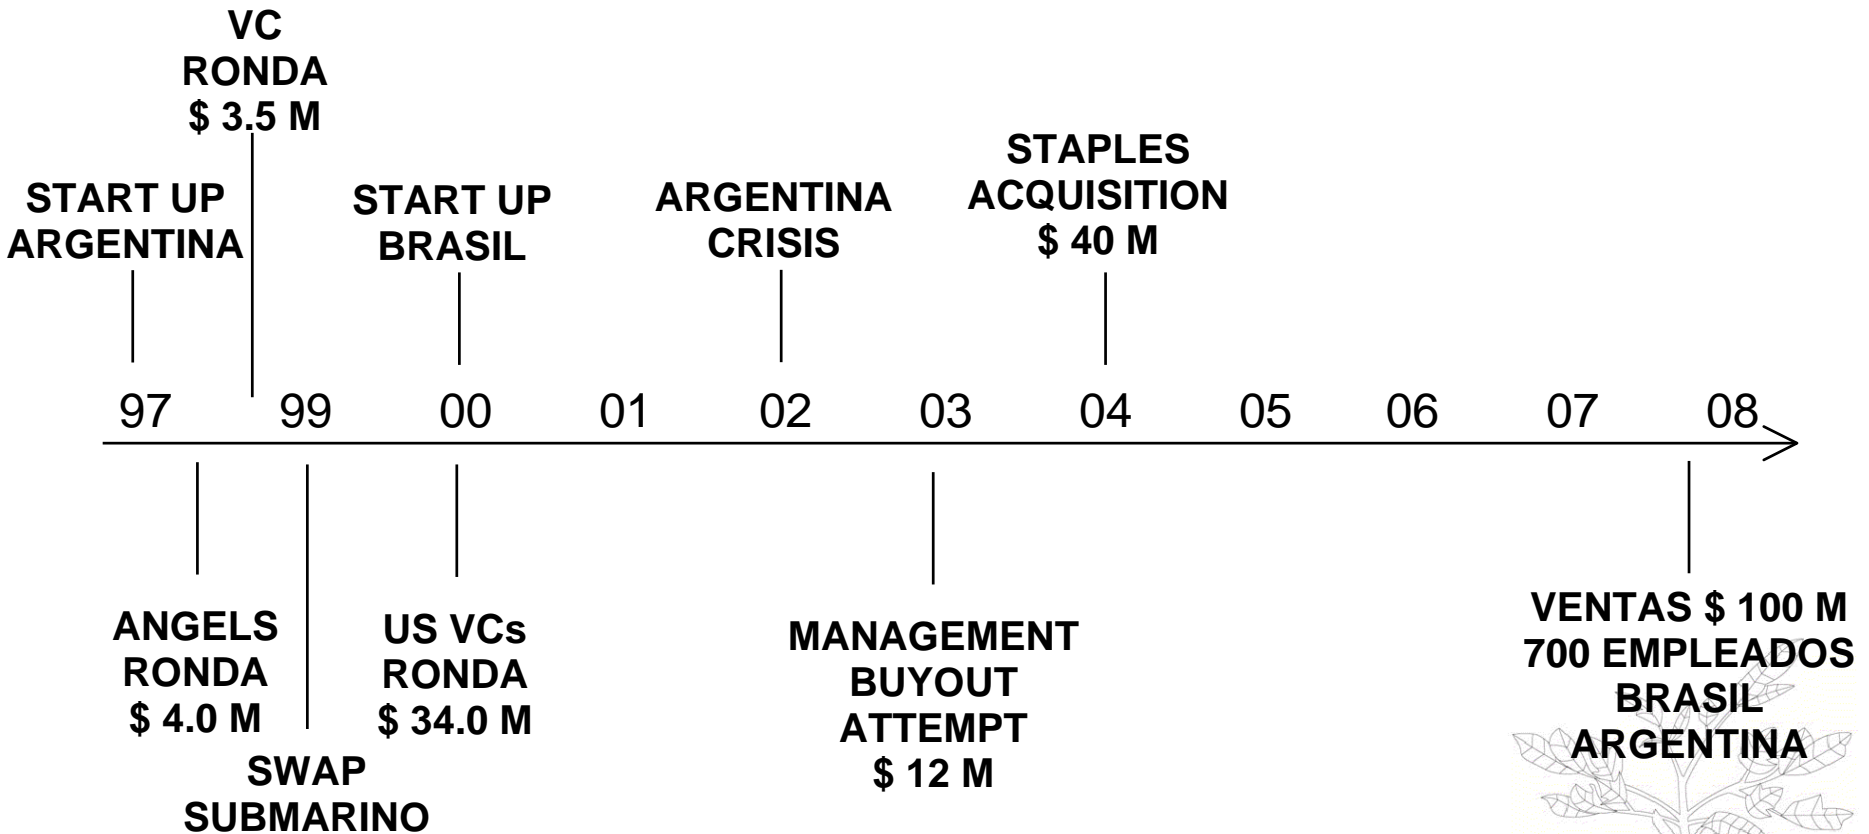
VC
RONDA
$ 3.5 M

START UP
ARGENTINA

START UP
BRASIL

ARGENTINA
CRISIS

STAPLES
ACQUISITION
$ 40 M

97 99 00 01 02 03 04 05 06 07 08

ANGELS
RONDA
$ 4.0 M

SWAP
SUBMARINO

US VCs
RONDA
$ 34.0 M

MANAGEMENT
BUYOUT
ATTEMPT
$ 12 M

VENTAS $ 100 M
700 EMPLEADOS
BRASIL
ARGENTINA